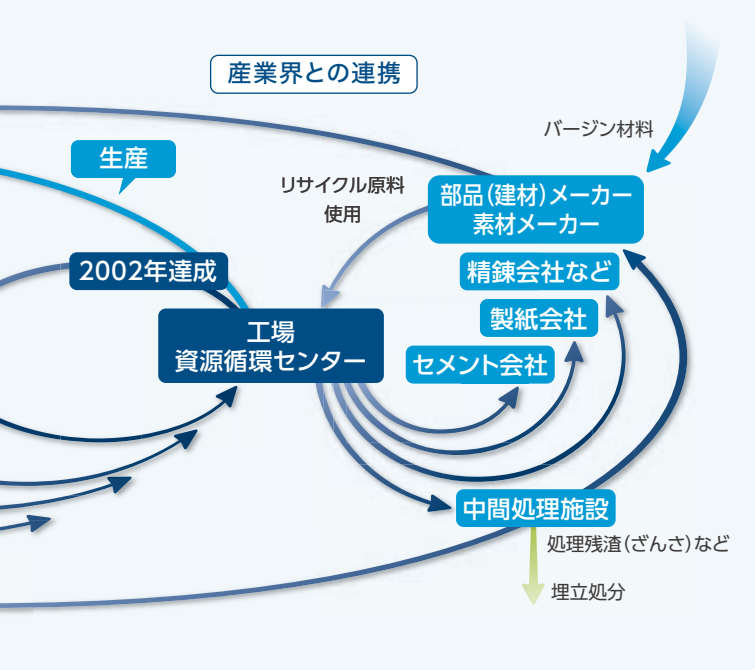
産業界との連携

バージン材料

生産

リサイクル原料
使用

部品(建材)メーカー
素材メーカー

2002年達成

精錬会社など

工場
資源循環センター

製紙会社

セメント会社

中間処理施設

処理残渣(ざんさ)など

埋立処分